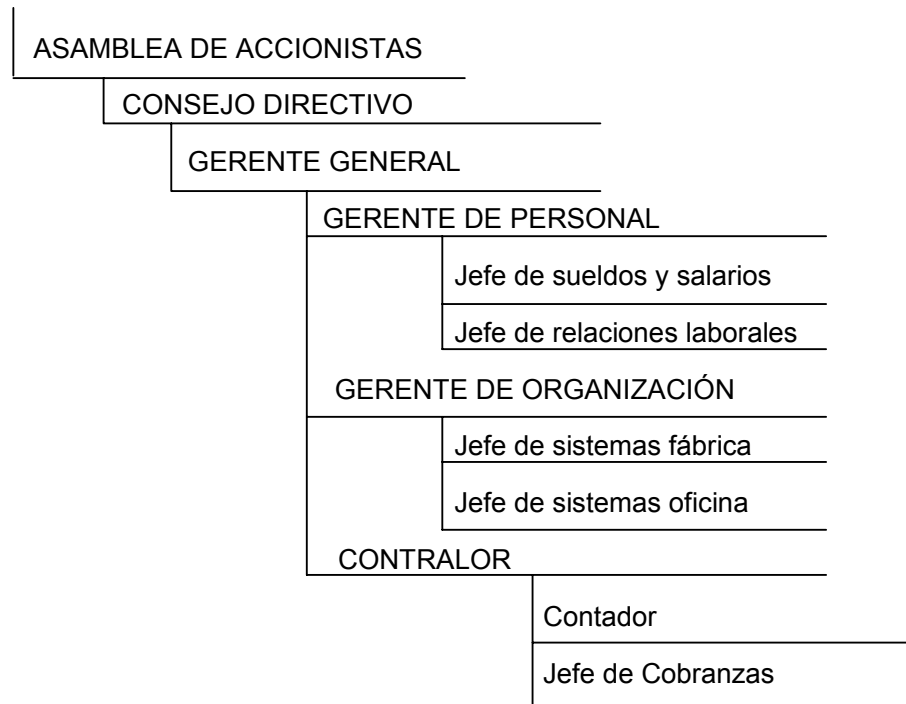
ASAMBLEA DE ACCIONISTAS

CONSEJO DIRECTIVO

GERENTE GENERAL

GERENTE DE PERSONAL

Jefe de sueldos y salarios

Jefe de relaciones laborales

GERENTE DE ORGANIZACIÓN

Jefe de sistemas fábrica

Jefe de sistemas oficina

CONTRALOR

Contador

Jefe de Cobranzas